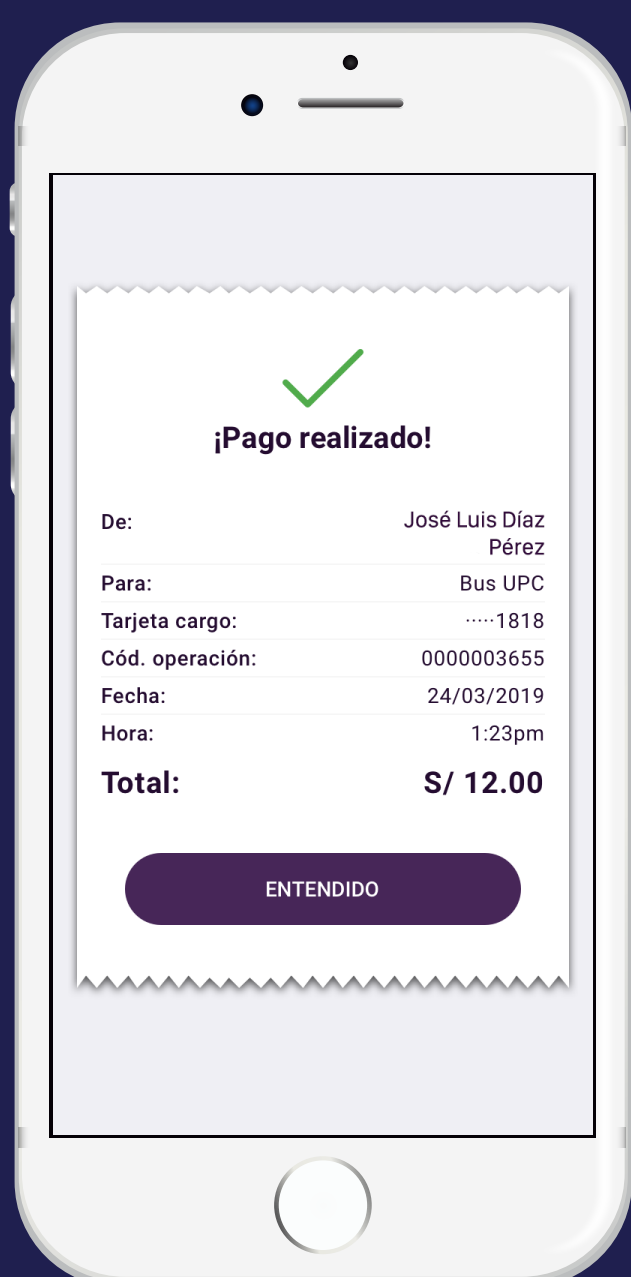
¡Pago realizado!

| | |
|---|---|
| De: | José Luis Díaz Pérez |
| Para: | Bus UPC |
| Tarjeta cargo: | ·····1818 |
| Cód. operación: | 0000003655 |
| Fecha: | 24/03/2019 |
| Hora: | 1:23pm |
| Total: | S/ 12.00 |

ENTENDIDO